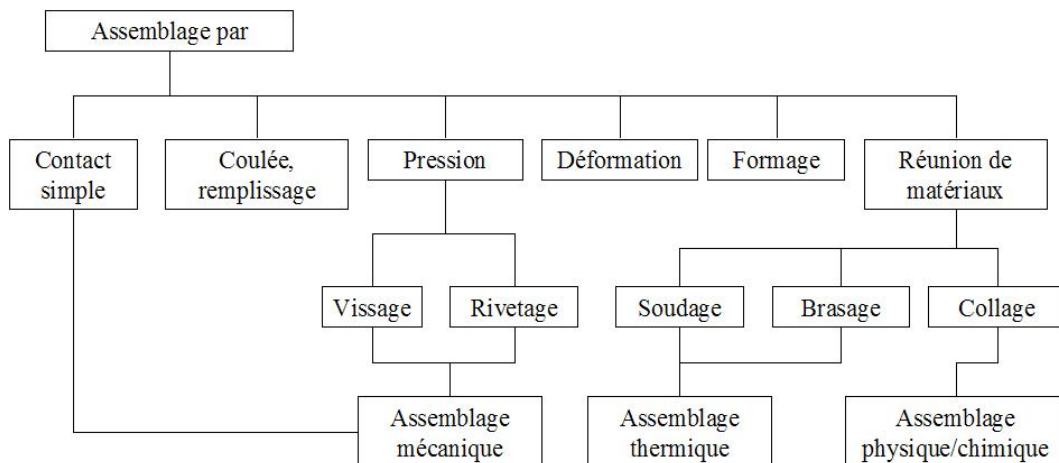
Assemblage par

Contact simple

Coulée, remplissage

Pression

Déformation

Formage

Réunion de matériaux

Vissage

Rivetage

Soudage

Brasage

Collage

Assemblage mécanique

Assemblage thermique

Assemblage physique/chimique